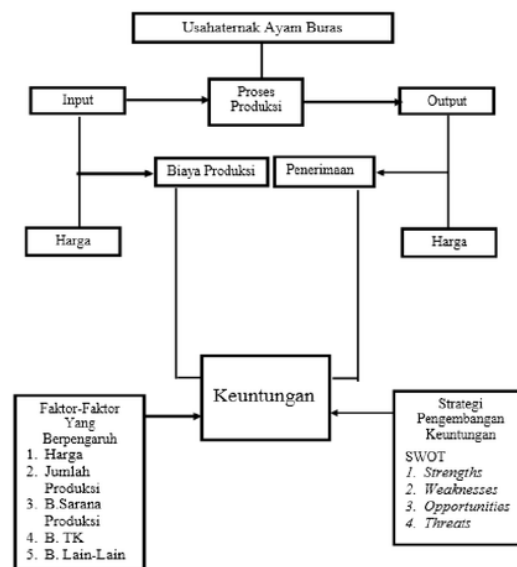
Usahaternak Ayam Buras

Input

Proses Produksi

Output

Biaya Produksi

Penerimaan

Harga

Harga

Keuntungan

Faktor-Faktor Yang Berpengaruh
1. Harga
2. Jumlah Produksi
3. B.Sarana Produksi
4. B. TK
5. B. Lain-Lain

Strategi Pengembangan Keuntungan
SWOT
1. Strengths
2. Weaknesses
3. Opportunities
4. Threats